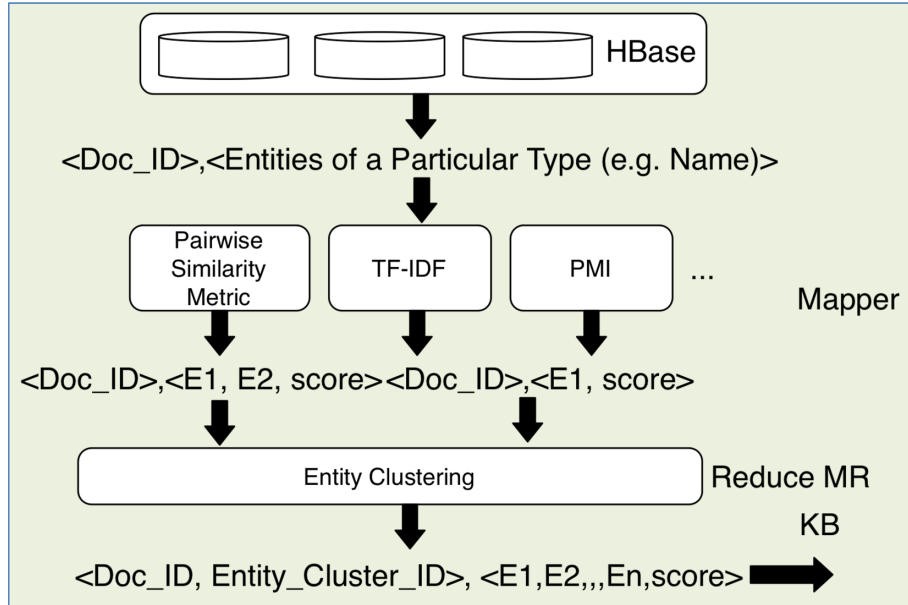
HBase

<Doc_ID>,<Entities of a Particular Type (e.g. Name)>

Pairwise Similarity Metric

TF-IDF

PMI

...

Mapper

<Doc_ID>,<E1, E2, score><Doc_ID>,<E1, score>

Entity Clustering

Reduce MR

KB

<Doc_ID, Entity_Cluster_ID>, <E1,E2,,,En,score>